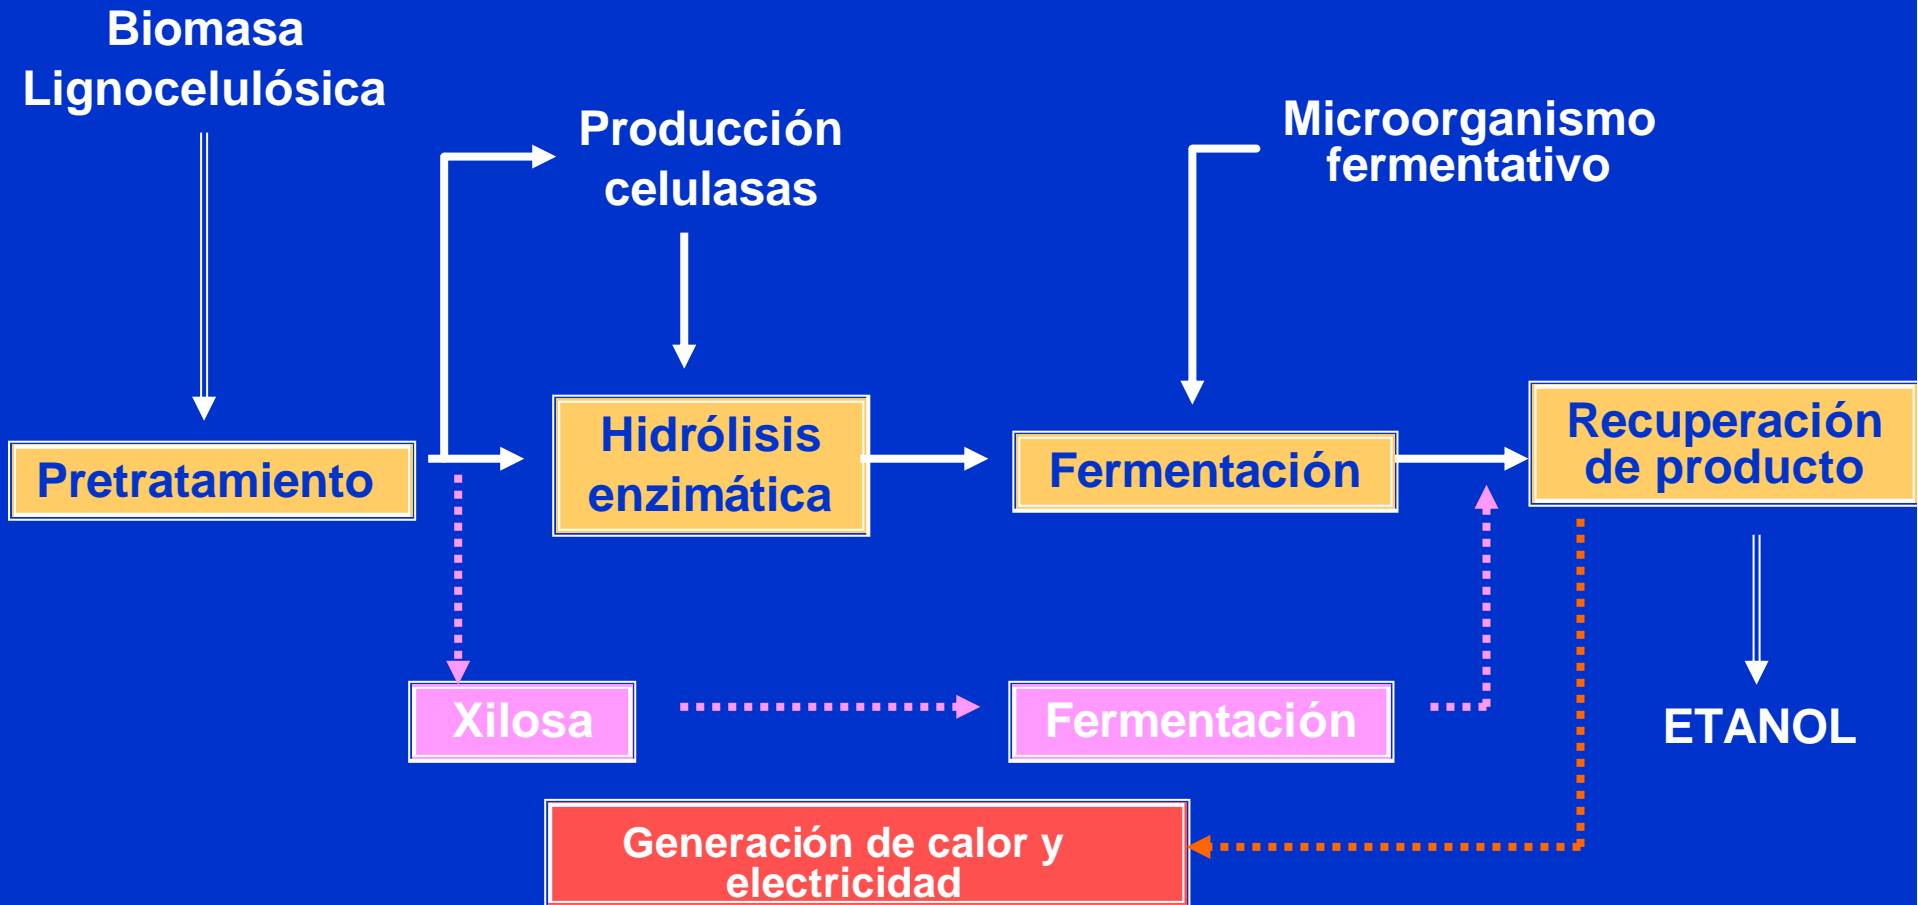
Biomasa Lignocelulósica

Producción celulasas

Microorganismo fermentativo

Pretratamiento

Hidrólisis enzimática

Fermentación

Recuperación de producto

Xilosa

Fermentación

ETANOL

Generación de calor y electricidad